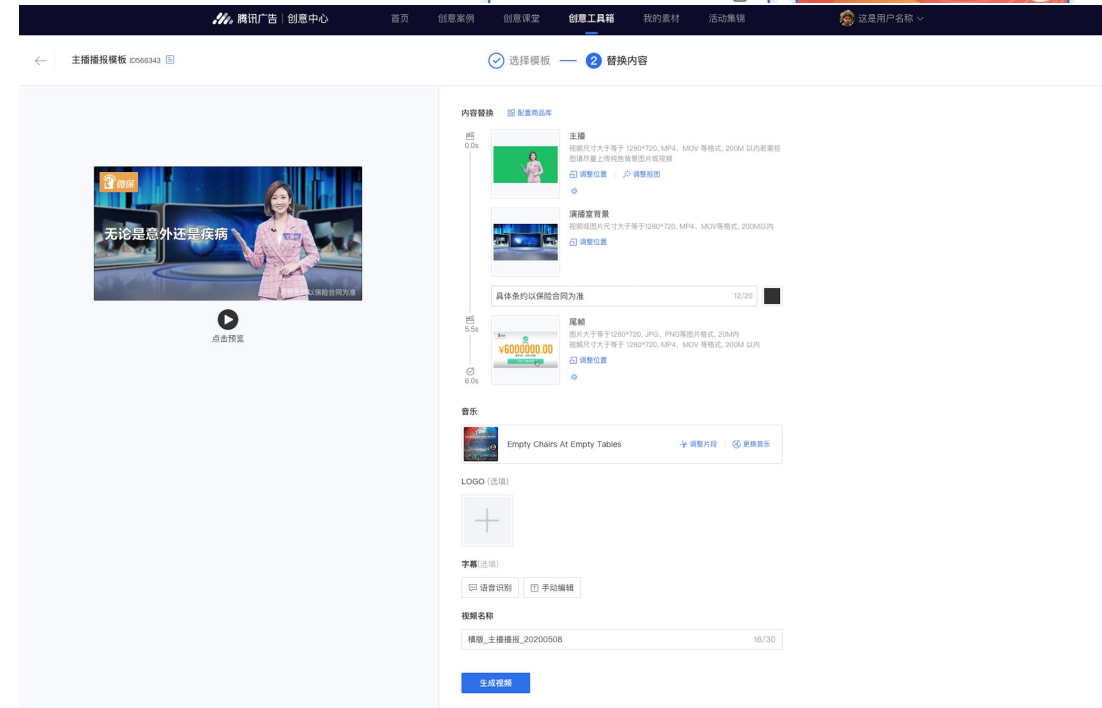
腾讯广告 | 创意中心　首页　创意案例　创意课堂　创意工具箱　我的素材　活动集锦　这是用户名称

主播播报模板 ID566343

选择模板 — 2 替换内容

微保

无论是意外还是疾病

具体条约以保险合同为准

点击预览

内容替换　配置商品库

0.0s

主播
视频尺寸大于等于 1280*720, MP4、MOV 等格式, 200M 以内若需抠图请尽量上传绿色背景图片或视频
调整位置　调整抠图

演播室背景
视频或图片尺寸大于等于1280*720, MP4、MOV等格式, 200M以内
调整位置

具体条约以保险合同为准　12/20

5.5s

尾帧
图片大于等于1280*720, JPG、PNG等图片格式, 20M内
视频尺寸大于等于 1280*720, MP4、MOV 等格式, 200M 以内
调整位置

¥6000000.00

6.0s

音乐

Empty Chairs At Empty Tables　调整片段　更换音乐

LOGO (选填)

字幕(选填)

语音识别　手动编辑

视频名称

模版_主播播报_20200508　16/30

生成视频